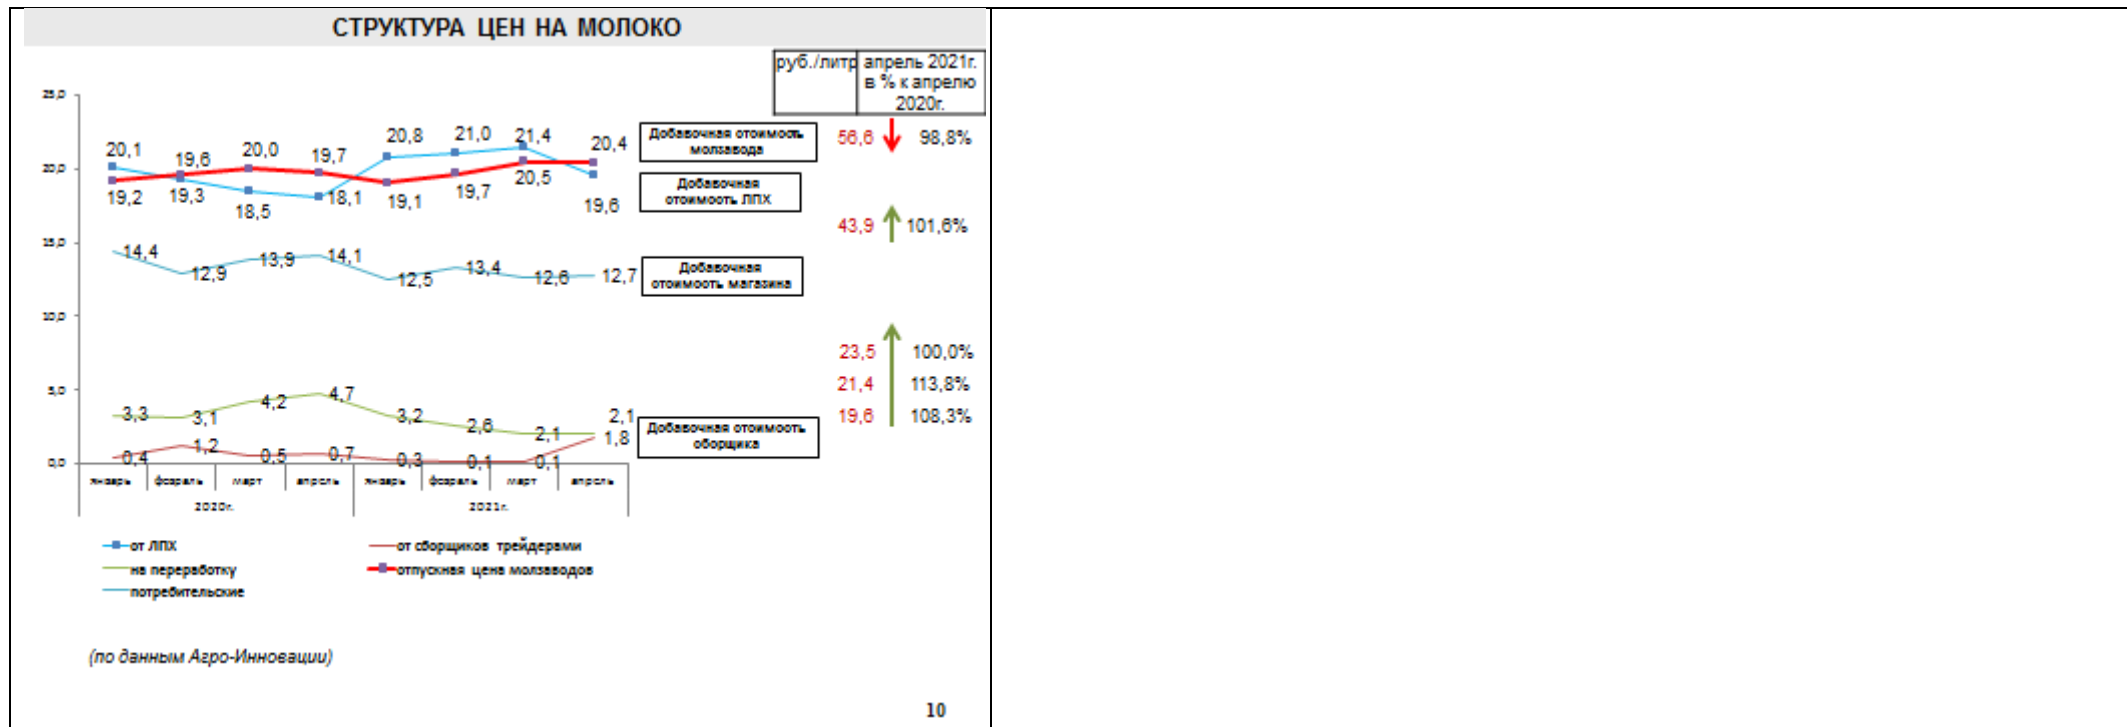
СТРУКТУРА ЦЕН НА МОЛОКО

| руб./литр | апрель 2021г. в % к апрелю 2020г. |
|---|---|

25,0
20,0
15,0
10,0
5,0
0,0

20,1 19,6 20,0 19,7 20,8 21,0 21,4 20,4
19,2 19,3 18,5 18,1 19,1 19,7 20,5 19,6
14,4 12,9 13,9 14,1 12,5 13,4 12,6 12,7
3,3 3,1 4,2 4,7 3,2 2,6 2,1 2,1
0,4 1,2 0,5 0,7 0,3 0,1 0,1 1,8

январь февраль март апрель январь февраль март апрель
2020г. 2021г.

Добавочная стоимость молзавода
Добавочная стоимость ЛПХ
Добавочная стоимость магазина
Добавочная стоимость сборщика

56,6 98,8%
43,9 101,6%
23,5 100,0%
21,4 113,8%
19,6 108,3%

от ЛПХ
на переработку
потребительские
от сборщиков трейдерами
отпускная цена молзаводов

(по данным Агро-Инновации)

10